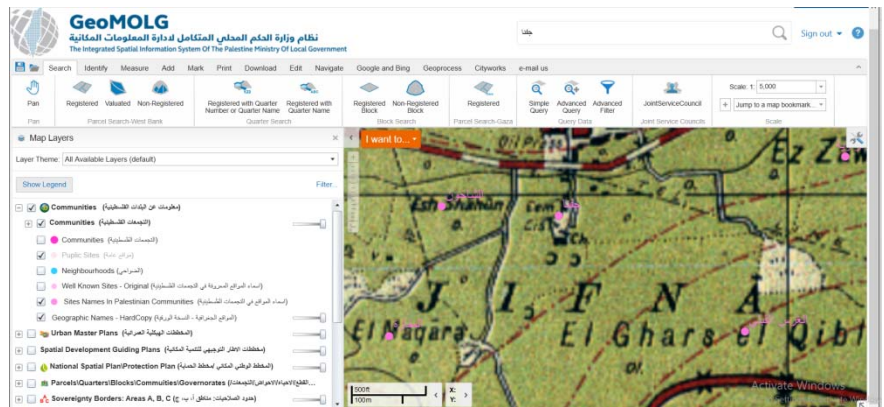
GeoMOLG
نظام وزارة الحكم المحلي المتكامل لادارة المعلومات المكانية
The Integrated Spatial Information System Of The Palestine Ministry Of Local Government

جفنا

Sign out ▾ ?

Search | Identify | Measure | Add | Mark | Print | Download | Edit | Navigate | Google and Bing | Geoprocess | Cityworks | e-mail us

Pan
Pan

Registered | Valuated | Non-Registered
Parcel Search-West Bank

Registered with Quarter Number or Quarter Name | Registered with Quarter Name
Quarter Search

Registered Block | Non-Registered Block
Block Search

Registered
Parcel Search-Gaza

Simple Query | Advanced Query | Advanced Filter
Query Data

JointServiceCouncil
Joint Service Councils

Scale: 1: 5,000
+ Jump to a map bookmark...
Scale

Map Layers

Layer Theme: All Available Layers (default)

Show Legend

Filter...

Communities (معلومات عن التجمعات الفلسطينية)
Communities (التجمعات الفلسطينية)
Communities (التجمعات الفلسطينية)
Public Sites (مواقع عامة)
Neighbourhoods (الضواحي)
Well Known Sites - Original (أسماء المواقع المعروفة في التجمعات الفلسطينية)
Sites Names In Palestinian Communities (أسماء المواقع في التجمعات الفلسطينية)
Geographic Names - HardCopy (المواقع الجغرافية - النسخة الورقية)
Urban Master Plans (المخططات الهيكلية العمرانية)
Spatial Development Guiding Plans (مخططات الاطار التوجيهي للتنمية المكانية)
National Spatial Plan\Protection Plan (المخطط الوطني المكاني\مخطط الحماية)
Parcels\Quarters\Blocks\Communities\Governorates (القطع\الاحواض\الاحياء\التجمعات\...)
Sovereignty Borders: Areas A, B, C (حدود الصلاحيات: مناطق أ، ب، ج)

I want to... ▾

J I F N A
El Ghars el Qibl
Nagara
Ez Zow

500ft
100m

X:
Y:

Activate Windows